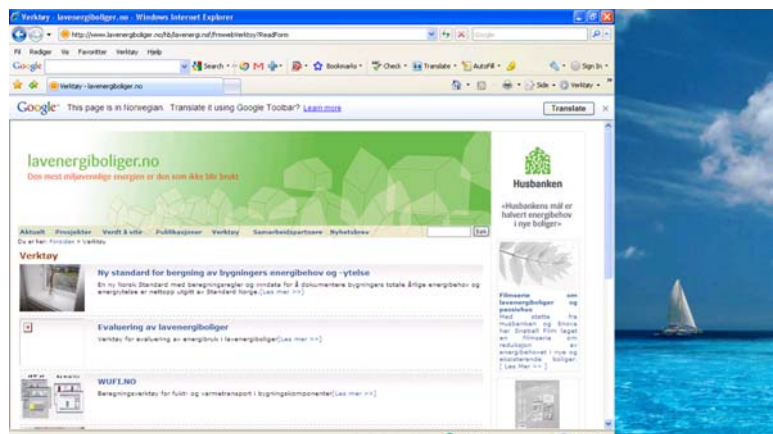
Verktøy - lavenergiboliger.no - Windows Internet Explorer

http://www.lavenergiboliger.no/lb/lavenergi.nsf/frmwebVerktoy/ReadForm

Google

Fil Rediger Vis Favoritter Verktøy Hjelp

Google Search Bookmarks Check Translate AutoFill Sign In

Verktøy - lavenergiboliger.no

Side Verktøy

Google This page is in Norwegian. Translate it using Google Toolbar? Learn more Translate

lavenergiboliger.no
Den mest miljøvennlige energien er den som ikke blir brukt

Husbanken

«Husbankens mål er halvert energibehov i nye boliger»

Aktuelt Prosjekter Verdt å vite Publikasjoner Verktøy Samarbeidspartnere Nyhetsbrev Søk

Du er her: Forsiden > Verktøy

Verktøy

Ny standard for bergning av bygningers energibehov og -ytelse
En ny Norsk Standard med beregningsregler og inndata for å dokumentere bygningers totale årlige energibehov og energiytelse er nettopp utgitt av Standard Norge.[Les mer >>]

Evaluering av lavenergiboliger
Verktøy for evaluering av energibruk i lavenergiboliger[Les mer >>]

WUFI.NO
Beregningsverktøy for fukt- og varmetransport i bygningskomponenter[Les mer >>]

Filmserie om lavenergiboliger og passivhus
Med støtte fra Husbanken og Enova har Snøball Film laget en filmserie om reduksjon av energibehovet i nye og eksisterende boliger
[ Les Mer >> ]